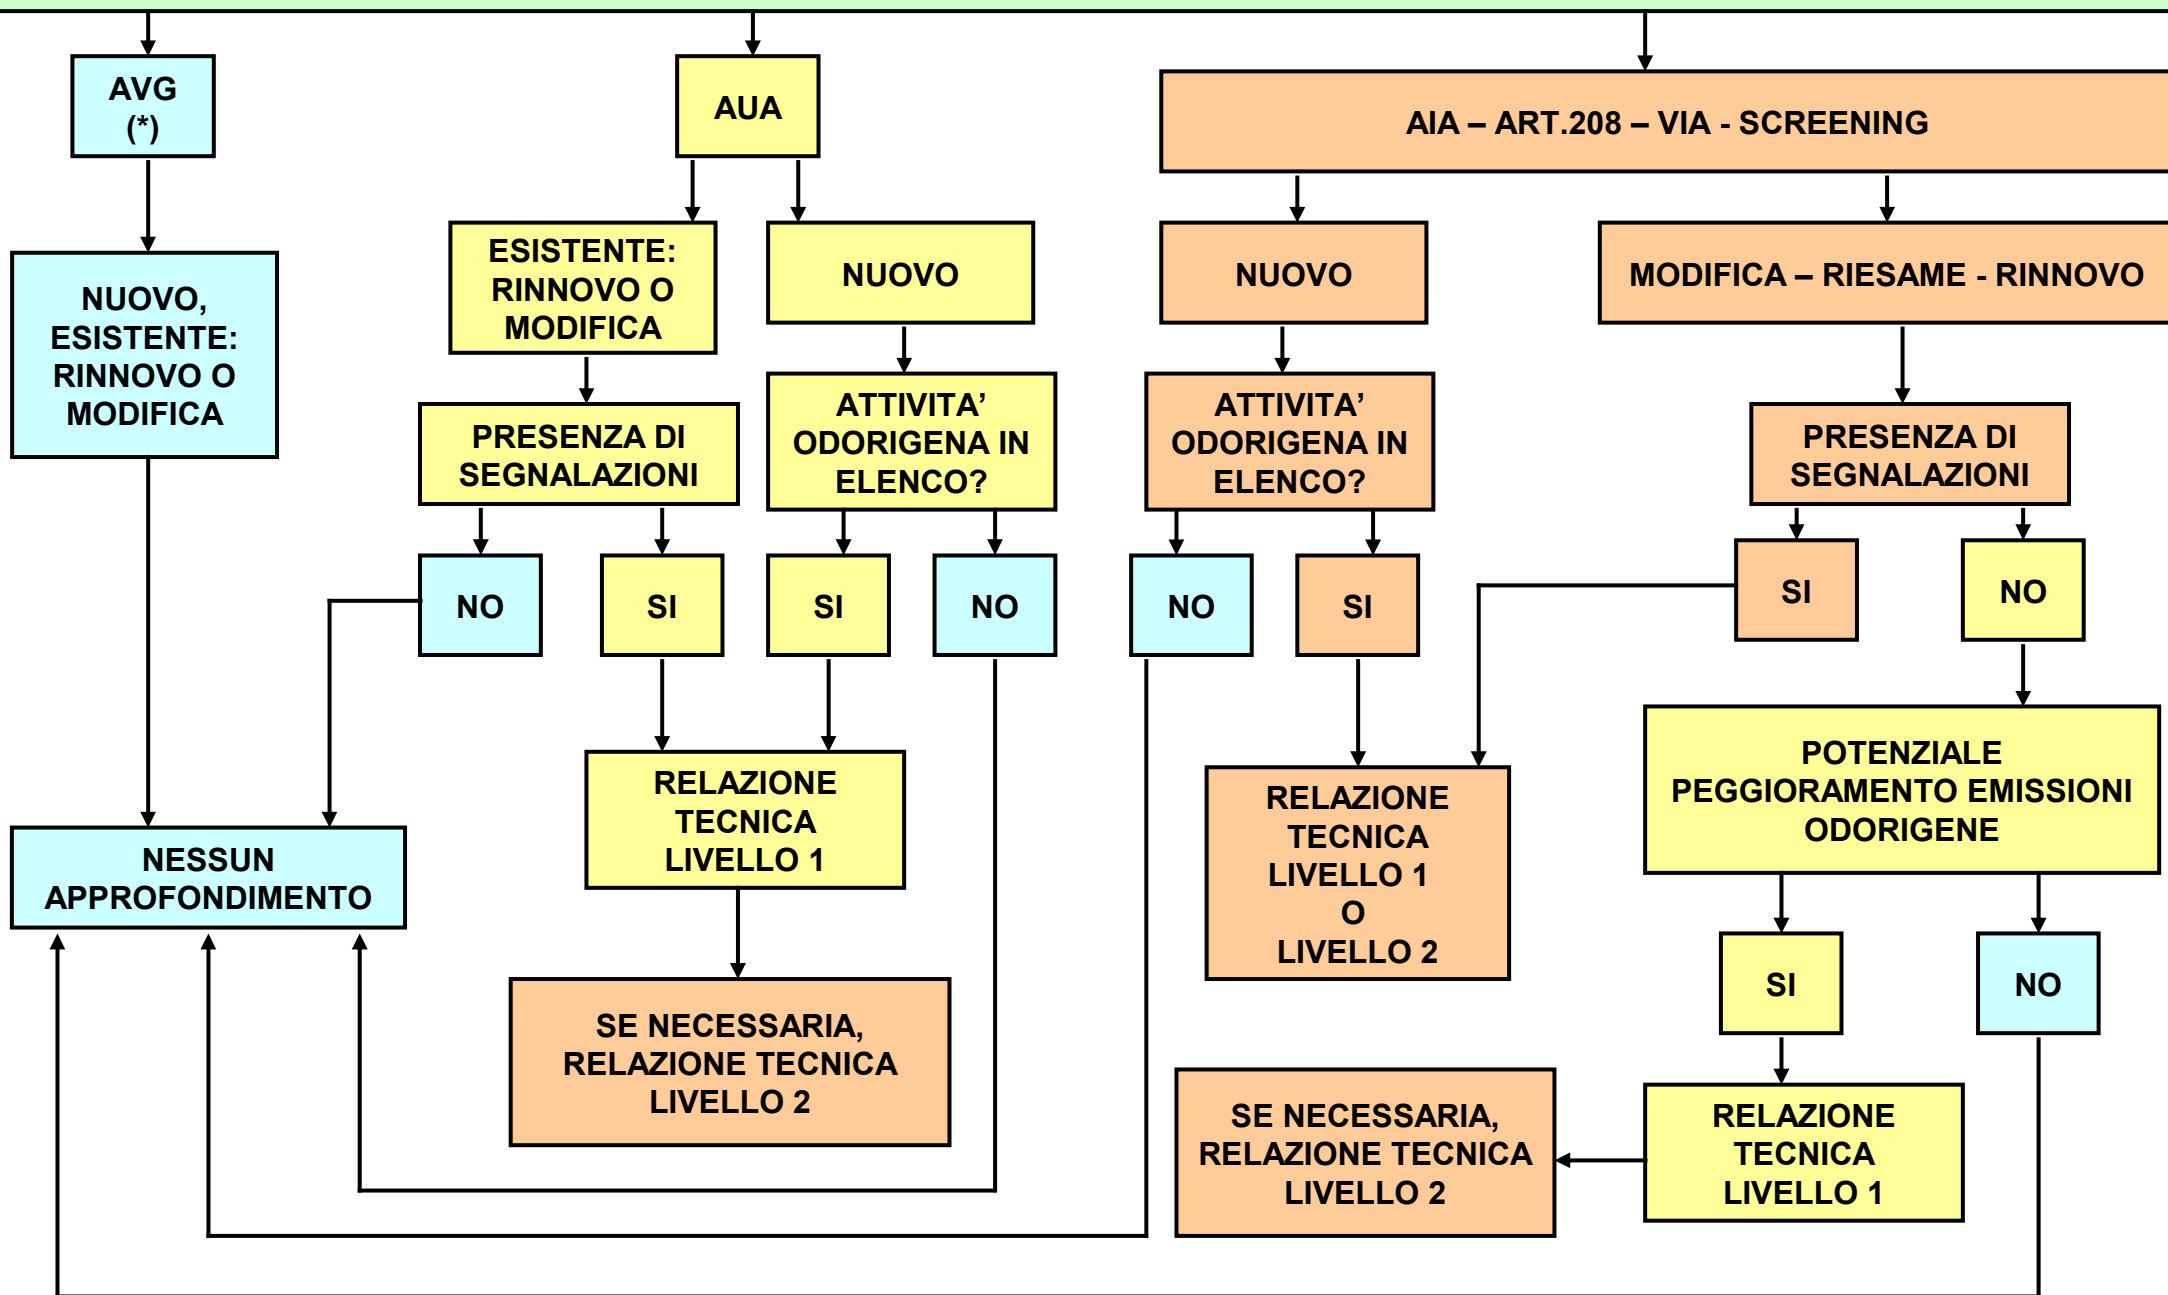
AVG
(*)

NUOVO, ESISTENTE: RINNOVO O MODIFICA

NESSUN APPROFONDIMENTO

AUA

ESISTENTE: RINNOVO O MODIFICA

PRESENZA DI SEGNALAZIONI

NO

SI

NUOVO

ATTIVITA' ODORIGENA IN ELENCO?

SI

NO

RELAZIONE TECNICA LIVELLO 1

SE NECESSARIA, RELAZIONE TECNICA LIVELLO 2

AIA – ART.208 – VIA - SCREENING

NUOVO

ATTIVITA' ODORIGENA IN ELENCO?

NO

SI

RELAZIONE TECNICA LIVELLO 1 O LIVELLO 2

MODIFICA – RIESAME - RINNOVO

PRESENZA DI SEGNALAZIONI

SI

NO

POTENZIALE PEGGIORAMENTO EMISSIONI ODORIGENE

SI

NO

RELAZIONE TECNICA LIVELLO 1

SE NECESSARIA, RELAZIONE TECNICA LIVELLO 2